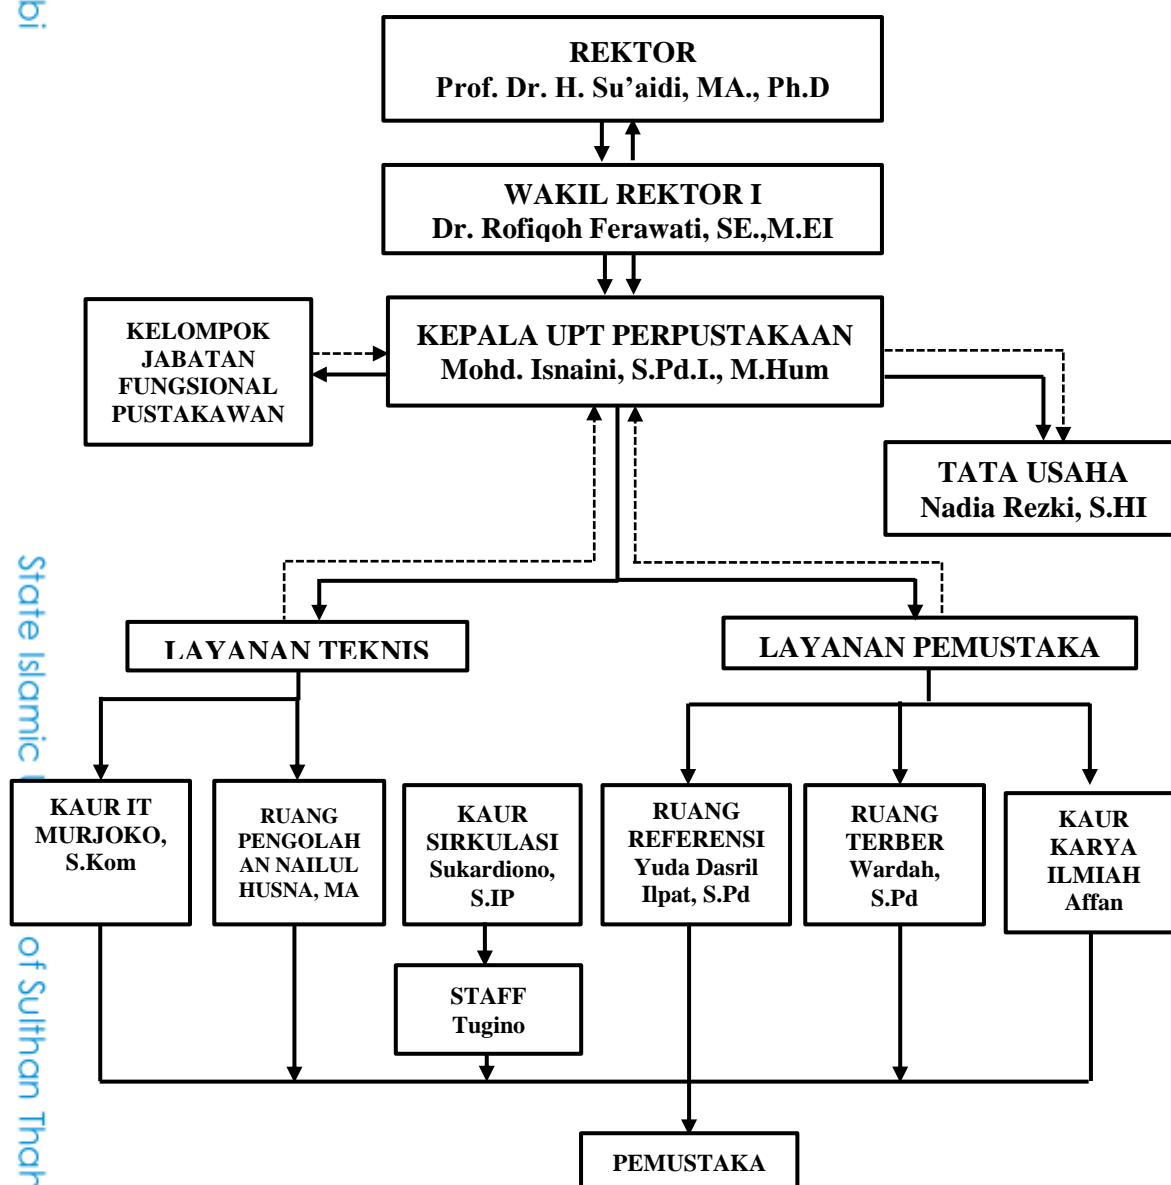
bi

REKTOR
Prof. Dr. H. Su'aidi, MA., Ph.D

WAKIL REKTOR I
Dr. Rofiqoh Ferawati, SE.,M.EI

KELOMPOK JABATAN FUNGSIONAL PUSTAKAWAN

KEPALA UPT PERPUSTAKAAN
Mohd. Isnaini, S.Pd.I., M.Hum

TATA USAHA
Nadia Rezki, S.HI

LAYANAN TEKNIS

LAYANAN PEMUSTAKA

KAUR IT MURJOKO, S.Kom

RUANG PENGOLAHAN NAILUL HUSNA, MA

KAUR SIRKULASI Sukardiono, S.IP

STAFF Tugino

RUANG REFERENSI Yuda Dasril Ilpat, S.Pd

RUANG TERBER Wardah, S.Pd

KAUR KARYA ILMIAH Affan

PEMUSTAKA

State Islamic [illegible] of Sulthan Thar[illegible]